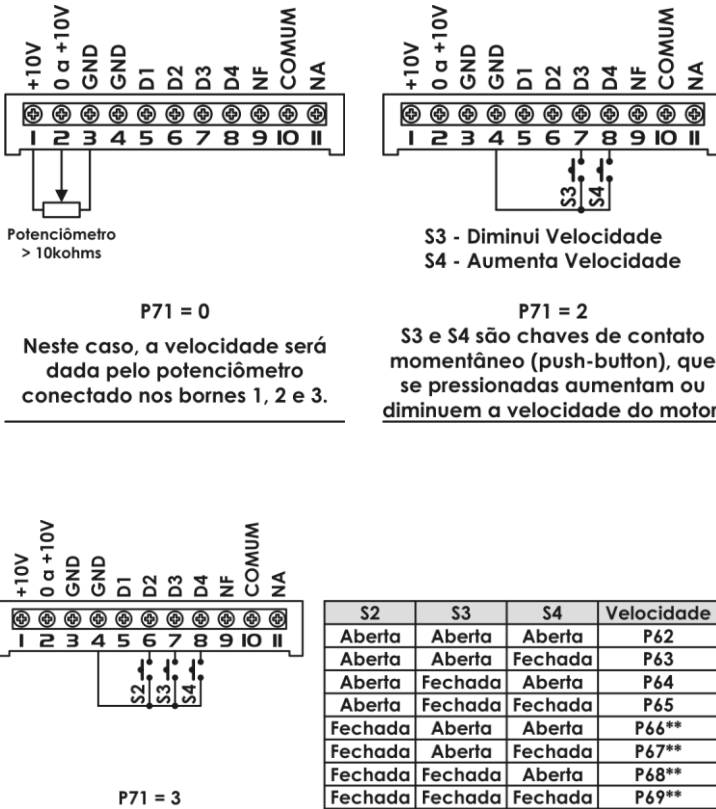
+10V
0 a +10V
GND
GND
D1
D2
D3
D4
NF
COMUM
NA

1 2 3 4 5 6 7 8 9 10 11

Potenciômetro
> 10kohms

P71 = 0

Neste caso, a velocidade será dada pelo potenciômetro conectado nos bornes 1, 2 e 3.

+10V
0 a +10V
GND
GND
D1
D2
D3
D4
NF
COMUM
NA

1 2 3 4 5 6 7 8 9 10 11

S3
S4

S3 - Diminui Velocidade
S4 - Aumenta Velocidade

P71 = 2

S3 e S4 são chaves de contato momentâneo (push-button), que se pressionadas aumentam ou diminuem a velocidade do motor

+10V
0 a +10V
GND
GND
D1
D2
D3
D4
NF
COMUM
NA

1 2 3 4 5 6 7 8 9 10 11

S2
S3
S4

P71 = 3

| S2 | S3 | S4 | Velocidade |
|---|---|---|---|
| Aberta | Aberta | Aberta | P62 |
| Aberta | Aberta | Fechada | P63 |
| Aberta | Fechada | Aberta | P64 |
| Aberta | Fechada | Fechada | P65 |
| Fechada | Aberta | Aberta | P66** |
| Fechada | Aberta | Fechada | P67** |
| Fechada | Fechada | Aberta | P68** |
| Fechada | Fechada | Fechada | P69** |